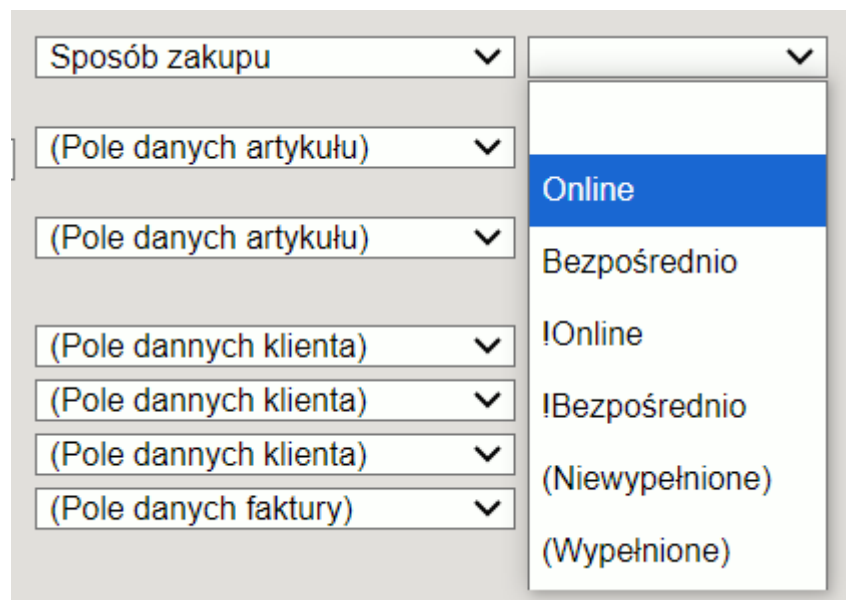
Sposób zakupu

(Pole danych artykułu)

(Pole danych artykułu)

(Pole dannych klienta)

(Pole dannych klienta)

(Pole dannych klienta)

(Pole danych faktury)

Online

Bezpośrednio

!Online

!Bezpośrednio

(Niewypełnione)

(Wypełnione)